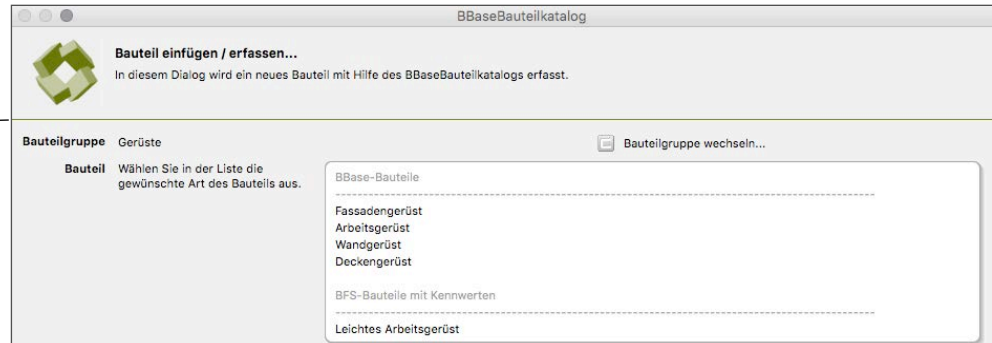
BBaseBauteilkatalog

Bauteil einfügen / erfassen...

In diesem Dialog wird ein neues Bauteil mit Hilfe des BBaseBauteilkatalogs erfasst.

Bauteilgruppe Gerüste

Bauteilgruppe wechseln...

Bauteil Wählen Sie in der Liste die gewünschte Art des Bauteils aus.

BBase-Bauteile

Fassadengerüst
Arbeitsgerüst
Wandgerüst
Deckengerüst

BFS-Bauteile mit Kennwerten

Leichtes Arbeitsgerüst